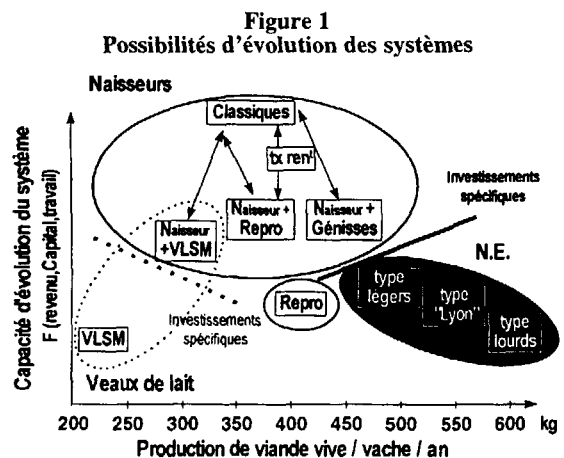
Figure 1
Possibilités d'évolution des systèmes

Naisseurs

Classiques

tx ren^t

Naisseur + VLSM

Naisseur + Repro

Naisseur + Génisses

Investissements spécifiques

N.E.

Repro

type légers

type "Lyon"

type lourds

VLSM

Investissements spécifiques

Veaux de lait

Capacité d'évolution du système F (revenu,Capital,travail)

200 250 300 350 400 450 500 550 600 kg

Production de viande vive / vache / an